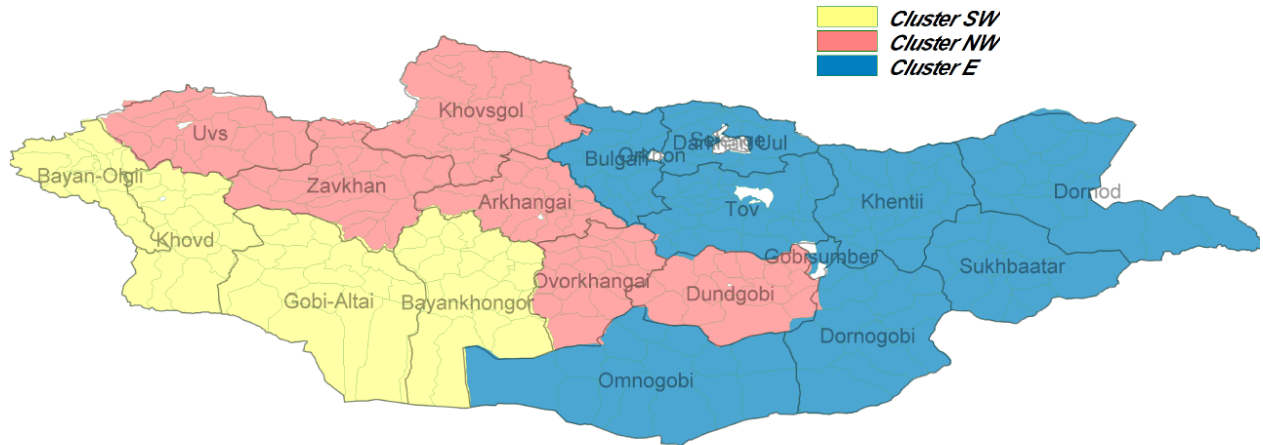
Cluster SW
Cluster NW
Cluster E

Khovsgol
Uvs
Bayan-Olgii
Zavkhan
Khovd
Arkhangai
Bulgan
Orkhon
Darkhan-Uul
Selenge
Tov
Khentii
Dornod
Gobi-Altai
Bayankhongor
Ovorkhangai
Dundgobi
Gobisumber
Sukhbaatar
Dornogobi
Omnogobi